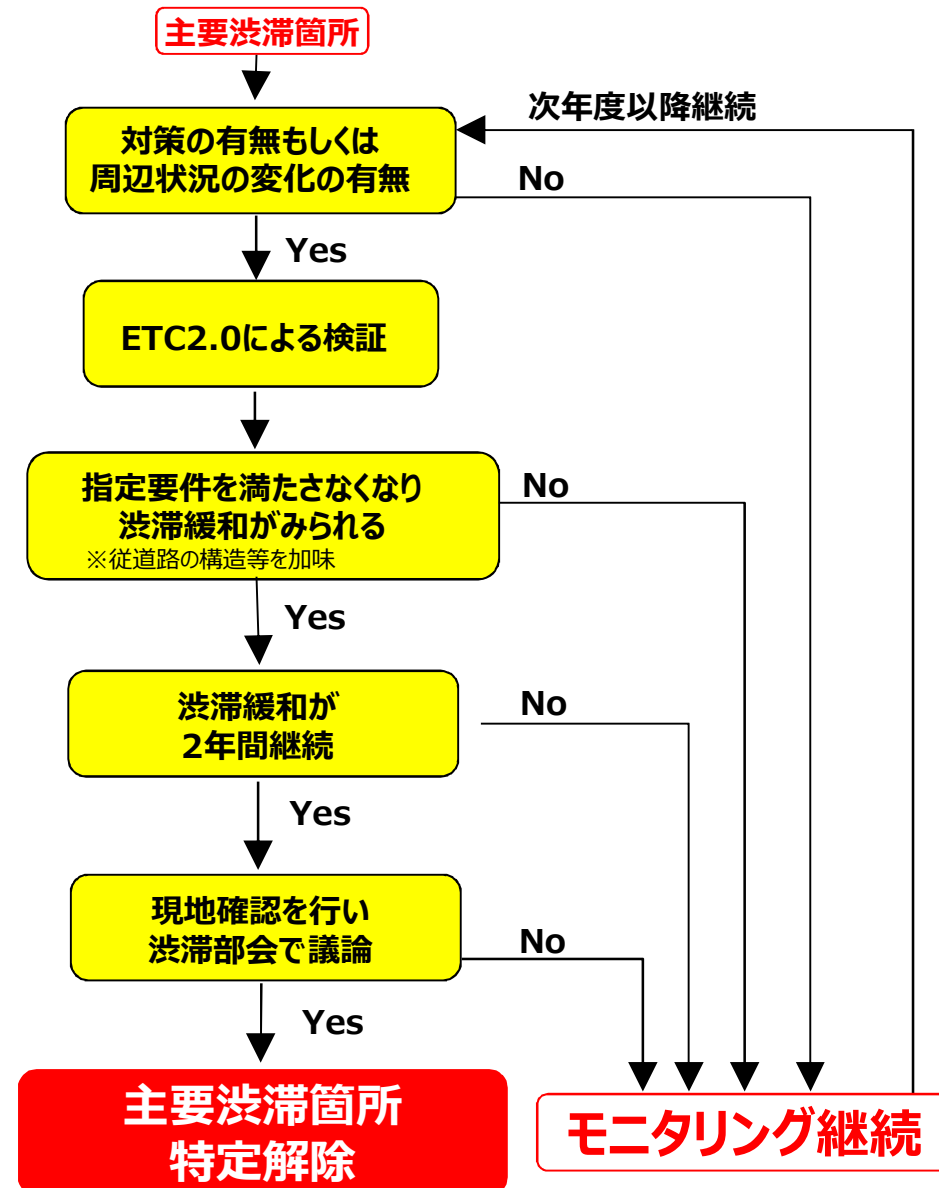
主要渋滞箇所

次年度以降継続

対策の有無もしくは
周辺状況の変化の有無

No

Yes

ETC2.0による検証

指定要件を満たさなくなり
渋滞緩和がみられる
※従道路の構造等を加味

No

Yes

渋滞緩和が
2年間継続

No

Yes

現地確認を行い
渋滞部会で議論

No

Yes

主要渋滞箇所
特定解除

モニタリング継続